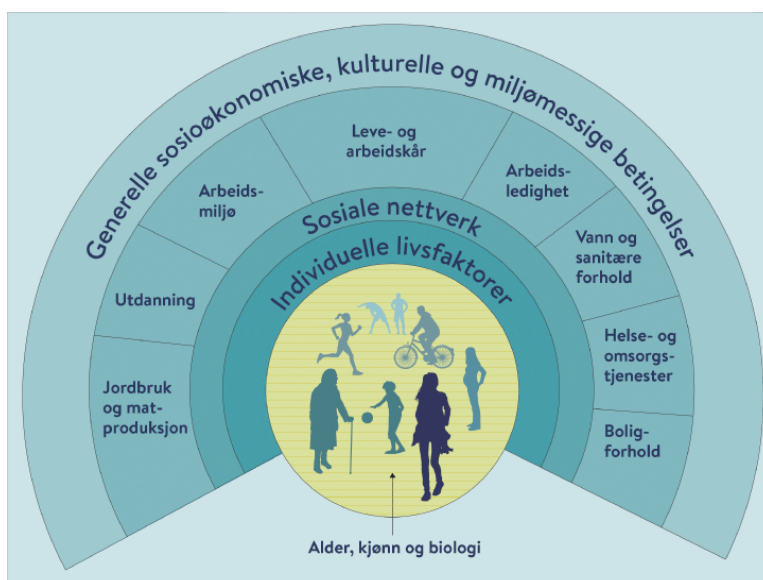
Generelle sosioøkonomiske, kulturelle og miljømessige betingelser

Leve- og arbeidskår

Arbeidsmiljø

Arbeidsledighet

Utdanning

Vann og sanitære forhold

Jordbruk og matproduksjon

Helse- og omsorgstjenester

Boligforhold

Sosiale nettverk

Individuelle livsfaktorer

Alder, kjønn og biologi